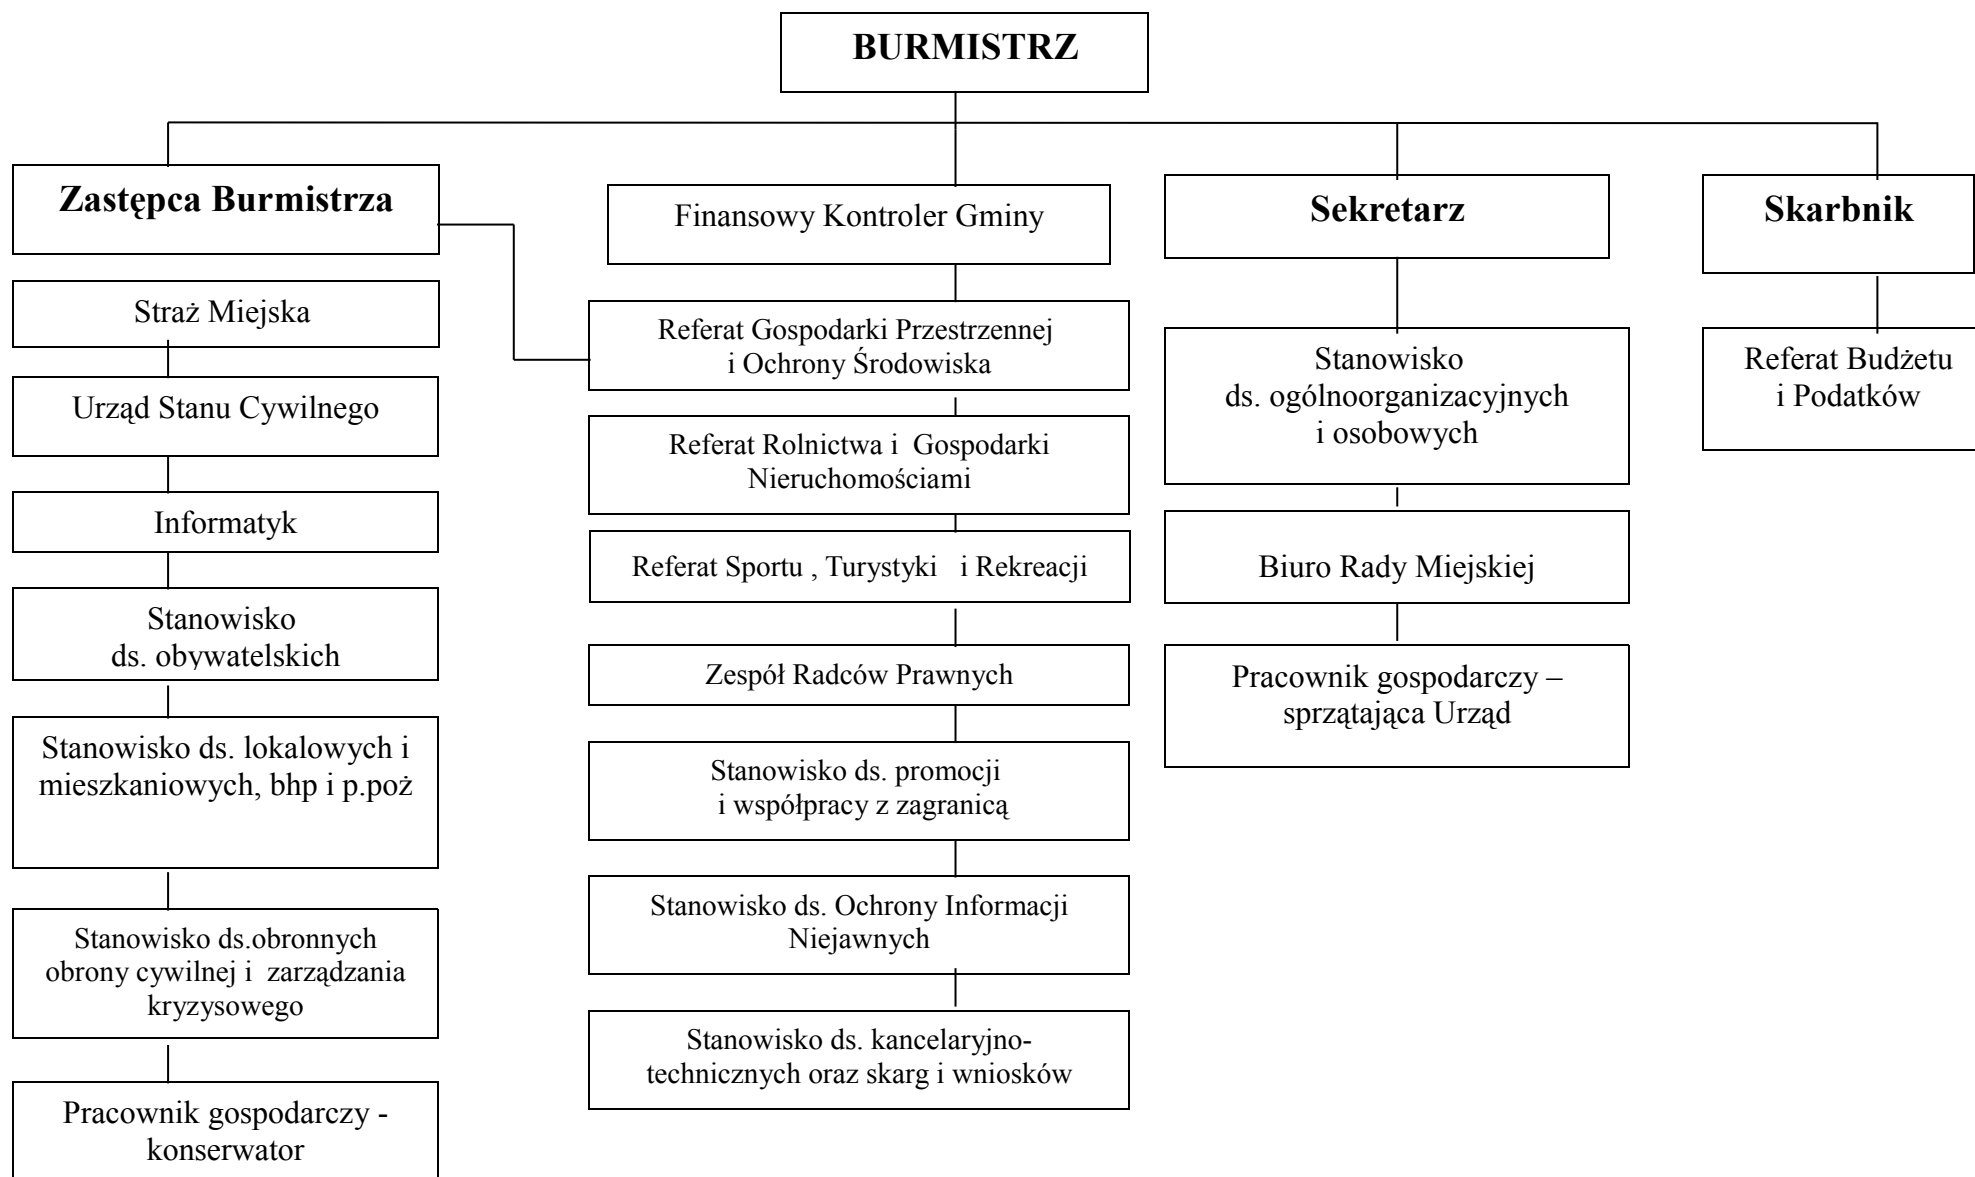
BURMISTRZ

Zastępca Burmistrza

Straż Miejska

Urząd Stanu Cywilnego

Informatyk

Stanowisko ds. obywatelskich

Stanowisko ds. lokalowych i mieszkaniowych, bhp i p.poż

Stanowisko ds.obronnych obrony cywilnej i zarządzania kryzysowego

Pracownik gospodarczy - konserwator

Finansowy Kontroler Gminy

Referat Gospodarki Przestrzennej i Ochrony Środowiska

Referat Rolnictwa i Gospodarki Nieruchomościami

Referat Sportu , Turystyki i Rekreacji

Zespół Radców Prawnych

Stanowisko ds. promocji i współpracy z zagranicą

Stanowisko ds. Ochrony Informacji Niejawnych

Stanowisko ds. kancelaryjno-technicznych oraz skarg i wniosków

Sekretarz

Stanowisko ds. ogólnoorganizacyjnych i osobowych

Biuro Rady Miejskiej

Pracownik gospodarczy – sprzątająca Urząd

Skarbnik

Referat Budżetu i Podatków